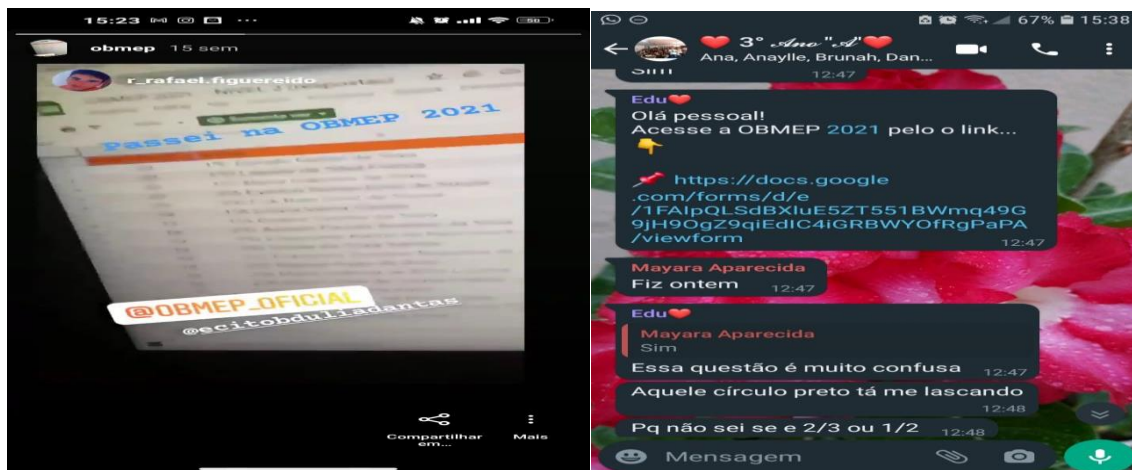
15:23

obmep 15 sem

r_rafael.figuereido

Passei na OBMEP 2021

@OBMEP_OFICIAL

@ecitobduliadantas

Compartilhar em...

Mais

67% 15:38

3° Ano "A"

Ana, Anaylle, Brunah, Dan...

Sim 12:47

Edu

Olá pessoal!
Acesse a OBMEP 2021 pelo o link...

https://docs.google.com/forms/d/e/1FAIpQLSdBXluE5ZT551BWmq49G9jH9OgZ9qiEdIC4iGRBWYOfRgPaPA/viewform 12:47

Mayara Aparecida

Fiz ontem 12:47

Edu

Mayara Aparecida
Sim

Essa questão é muito confusa 12:47

Aquele círculo preto tá me lascando 12:48

Pq não sei se e 2/3 ou 1/2 12:48

Mensagem